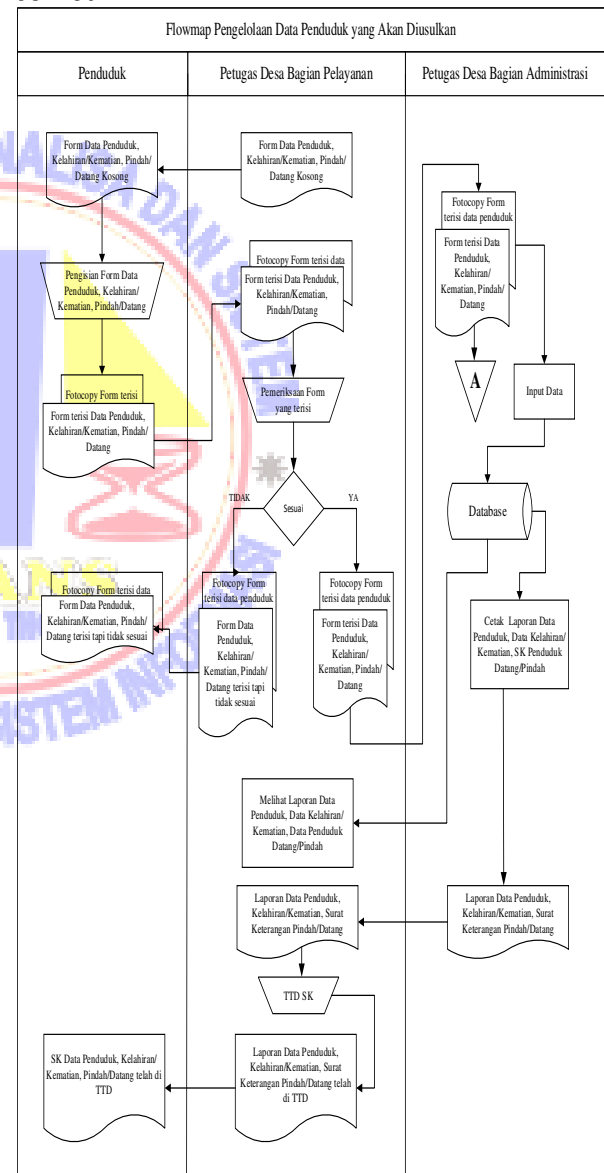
Flowmap Pengelolaan Data Penduduk yang Akan Diusulkan

Penduduk

Petugas Desa Bagian Pelayanan

Petugas Desa Bagian Administrasi

Form Data Penduduk, Kelahiran/Kematian, Pindah/ Datang Kosong

Form Data Penduduk, Kelahiran/Kematian, Pindah/ Datang Kosong

Fotocopy Form terisi data penduduk

Form terisi Data Penduduk, Kelahiran/ Kematian, Pindah/ Datang

Pengisian Form Data Penduduk, Kelahiran/ Kematian, Pindah/Datang

Fotocopy Form terisi data

Form terisi Data Penduduk, Kelahiran/Kematian, Pindah/Datang

A

Input Data

Fotocopy Form terisi

Form terisi Data Penduduk, Kelahiran/Kematian, Pindah/ Datang

Pemeriksaan Form yang terisi

TIDAK

Sesuai

YA

Database

Fotocopy Form terisi data

Form Data Penduduk, Kelahiran/Kematian, Pindah/ Datang terisi tapi tidak sesuai

Fotocopy Form terisi data penduduk

Form Data Penduduk, Kelahiran/ Kematian, Pindah/ Datang terisi tapi tidak sesuai

Fotocopy Form terisi data penduduk

Form terisi Data Penduduk, Kelahiran/ Kematian, Pindah/ Datang

Cetak Laporan Data Penduduk, Data Kelahiran/ Kematian, SK Penduduk Datang/Pindah

Melihat Laporan Data Penduduk, Data Kelahiran/ Kematian, Data Penduduk Datang/Pindah

Laporan Data Penduduk, Kelahiran/Kematian, Surat Keterangan Pindah/Datang

Laporan Data Penduduk, Kelahiran/Kematian, Surat Keterangan Pindah/Datang

TTD SK

SK Data Penduduk, Kelahiran/ Kematian, Pindah/Datang telah di TTD

Laporan Data Penduduk, Kelahiran/Kematian, Surat Keterangan Pindah/Datang telah di TTD